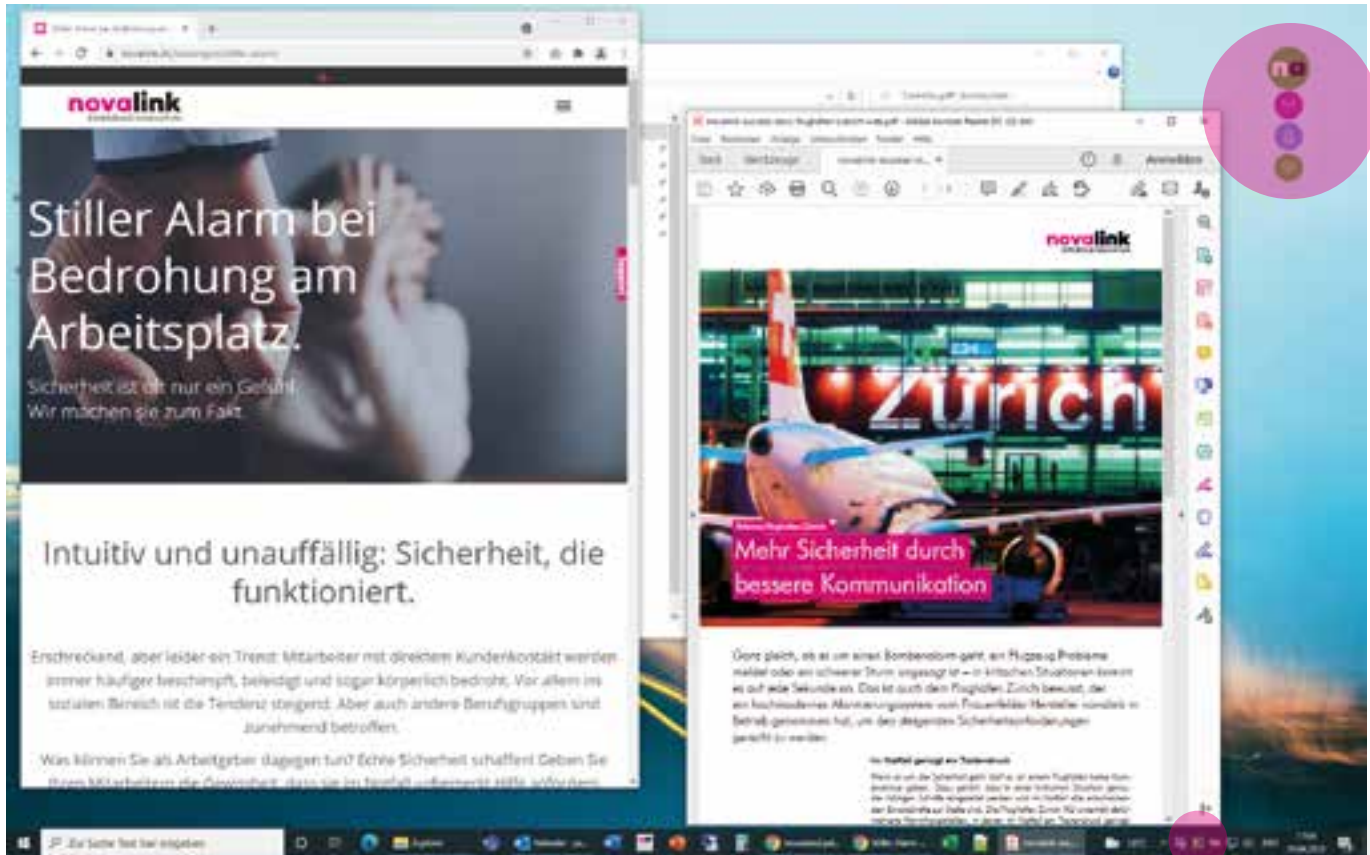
novalink

Stiller Alarm bei Bedrohung am Arbeitsplatz.

Sicherheit ist oft nur ein Gefühl. Wir machen sie zum Fakt.

Intuitiv und unauffällig: Sicherheit, die funktioniert.

Erschreckend, aber leider ein Trend: Mitarbeiter mit direktem Kundenkontakt werden immer häufiger beschimpft, beleidigt und sogar körperlich bedroht. Vor allem im sozialen Bereich ist die Tendenz steigend. Aber auch andere Berufsgruppen sind zunehmend betroffen.

Was können Sie als Arbeitgeber dagegen tun? Echte Sicherheit schaffen! Geben Sie Ihren Mitarbeitern die Gewissheit, dass sie im Notfall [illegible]

Start Werkzeuge
Anmelden

novalink

Zürich

Mehr Sicherheit durch bessere Kommunikation

Ganz gleich, ob es um einen Bombenalarm geht, ein Flugzeug Probleme meldet oder ein schwerer Sturm angesagt ist – in kritischen Situationen kommt es auf jede Sekunde an. Das ist auch dem Flughafen Zürich bewusst, der ein hochmodernes Alarmierungssystem vom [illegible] Hersteller novalink in Betrieb genommen hat, um den steigenden Sicherheitsanforderungen gerecht zu werden.

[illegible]

Zur Suche Text hier eingeben